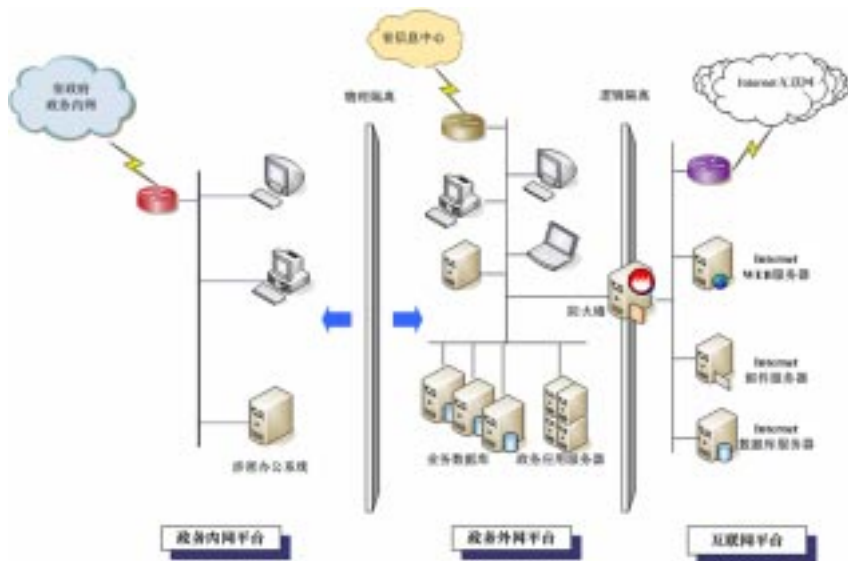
省政府
政务内网

物理隔离

省信息中心

逻辑隔离

Internet 互联网

涉密办公系统

业务数据库

政务应用服务器

防火墙

Internet
WEB服务器

Internet
邮件服务器

Internet
数据库服务器

政务内网平台

政务外网平台

互联网平台